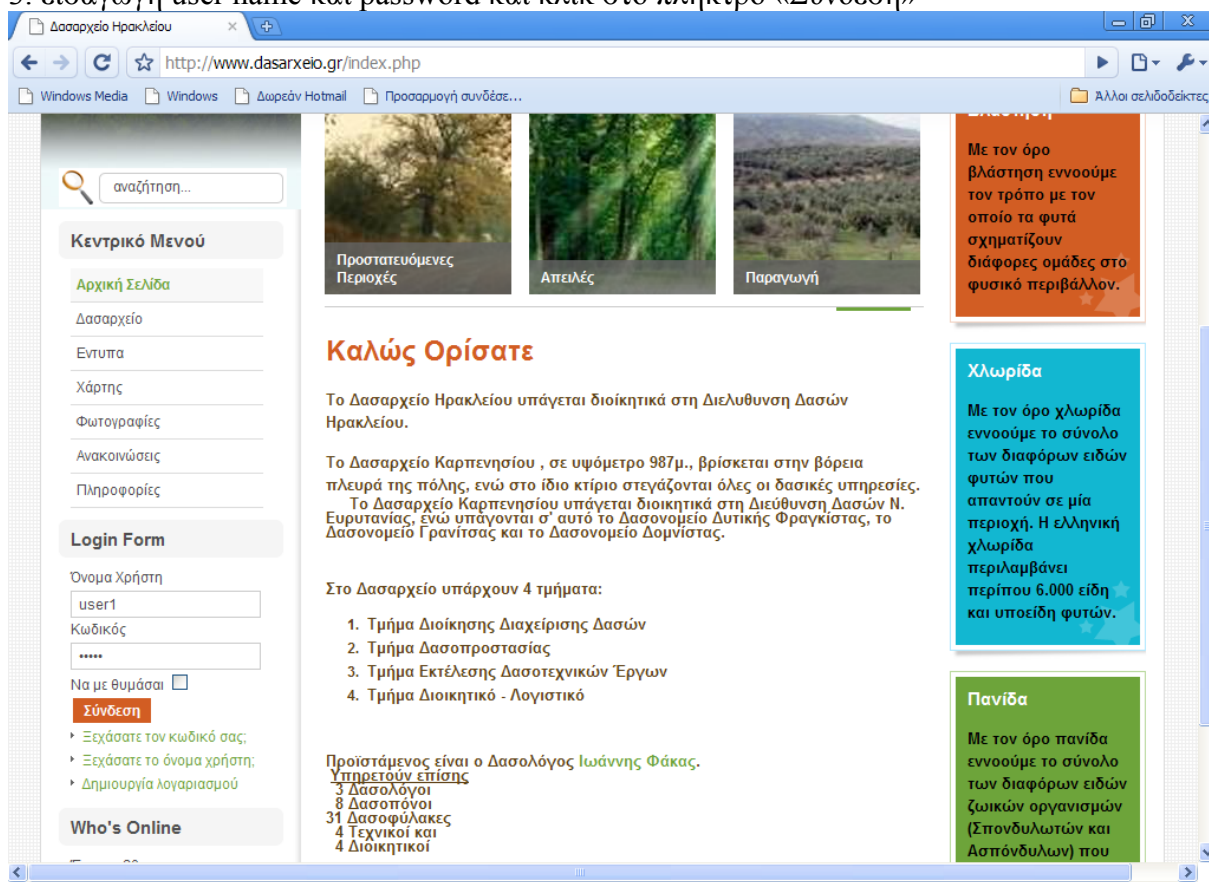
Δασαρχείο Ηρακλείου

http://www.dasarxeio.gr/index.php

Windows Media | Windows | Δωρεάν Hotmail | Προσαρμογή συνδέσε... | Άλλοι σελιδοδείκτες

αναζήτηση...

Κεντρικό Μενού

Αρχική Σελίδα
Δασαρχείο
Εντυπα
Χάρτης
Φωτογραφίες
Ανακοινώσεις
Πληροφορίες

Login Form

Όνομα Χρήστη
user1
Κωδικός
•••••
Να με θυμάσαι
Σύνδεση
Ξεχάσατε τον κωδικό σας;
Ξεχάσατε το όνομα χρήστη;
Δημιουργία λογαριασμού

Who's Online

Προστατευόμενες Περιοχές
Απειλές
Παραγωγή

Καλώς Ορίσατε

Το Δασαρχείο Ηρακλείου υπάγεται διοίκητικά στη Διελυθυνση Δασών Ηρακλείου.

Το Δασαρχείο Καρπενησίου , σε υψόμετρο 987μ., βρίσκεται στην βόρεια πλευρά της πόλης, ενώ στο ίδιο κτίριο στεγάζονται όλες οι δασικές υπηρεσίες.
Το Δασαρχείο Καρπενησίου υπάγεται διοικητικά στη Διεύθυνση Δασών Ν. Ευρυτανίας, ενώ υπάγονται σ' αυτό το Δασονομείο Δυτικής Φραγκίστας, το Δασονομείο Γρανίτσας και το Δασονομείο Δομνίστας.

Στο Δασαρχείο υπάρχουν 4 τμήματα:

1. Τμήμα Διοίκησης Διαχείρισης Δασών
2. Τμήμα Δασοπροστασίας
3. Τμήμα Εκτέλεσης Δασοτεχνικών Έργων
4. Τμήμα Διοικητικό - Λογιστικό

Προϊστάμενος είναι ο Δασολόγος Ιωάννης Φάκας.
Υπηρετούν επίσης
3 Δασολόγοι
8 Δασοπόνοι
31 Δασοφύλακες
4 Τεχνικοί και
4 Διοικητικοί

Με τον όρο βλάστηση εννοούμε τον τρόπο με τον οποίο τα φυτά σχηματίζουν διάφορες ομάδες στο φυσικό περιβάλλον.

Χλωρίδα

Με τον όρο χλωρίδα εννοούμε το σύνολο των διαφόρων ειδών φυτών που απαντούν σε μία περιοχή. Η ελληνική χλωρίδα περιλαμβάνει περίπου 6.000 είδη και υποείδη φυτών.

Πανίδα

Με τον όρο πανίδα εννοούμε το σύνολο των διαφόρων ειδών ζωικών οργανισμών (Σπονδυλωτών και Ασπόνδυλων) που